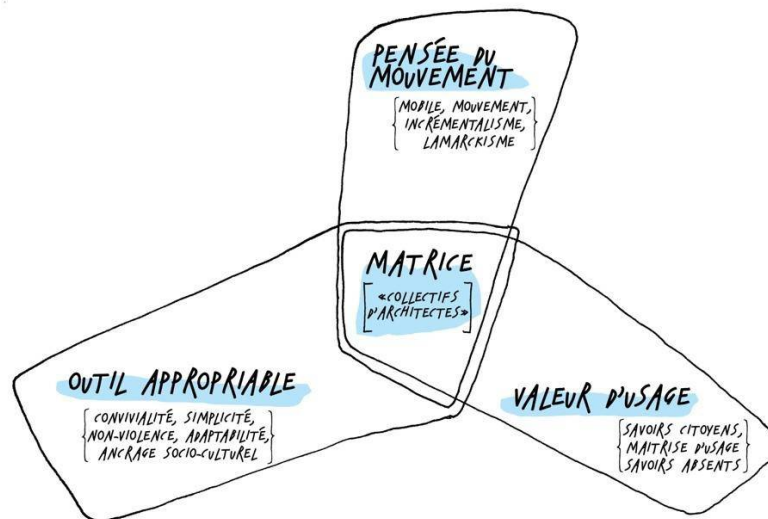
PENSÉE DU MOUVEMENT

MOBILE, MOUVEMENT, INCRÉMENTALISME, LAMARCKISME

MATRICE

«COLLECTIFS D'ARCHITECTES»

OUTIL APPROPRIABLE

CONVIVIALITÉ, SIMPLICITÉ, NON-VIOLENCE, ADAPTABILITÉ, ANCRAGE SOCIO-CULTUREL

VALEUR D'USAGE

SAVOIRS CITOYENS, MAITRISE D'USAGE SAVOIRS ABSENTS